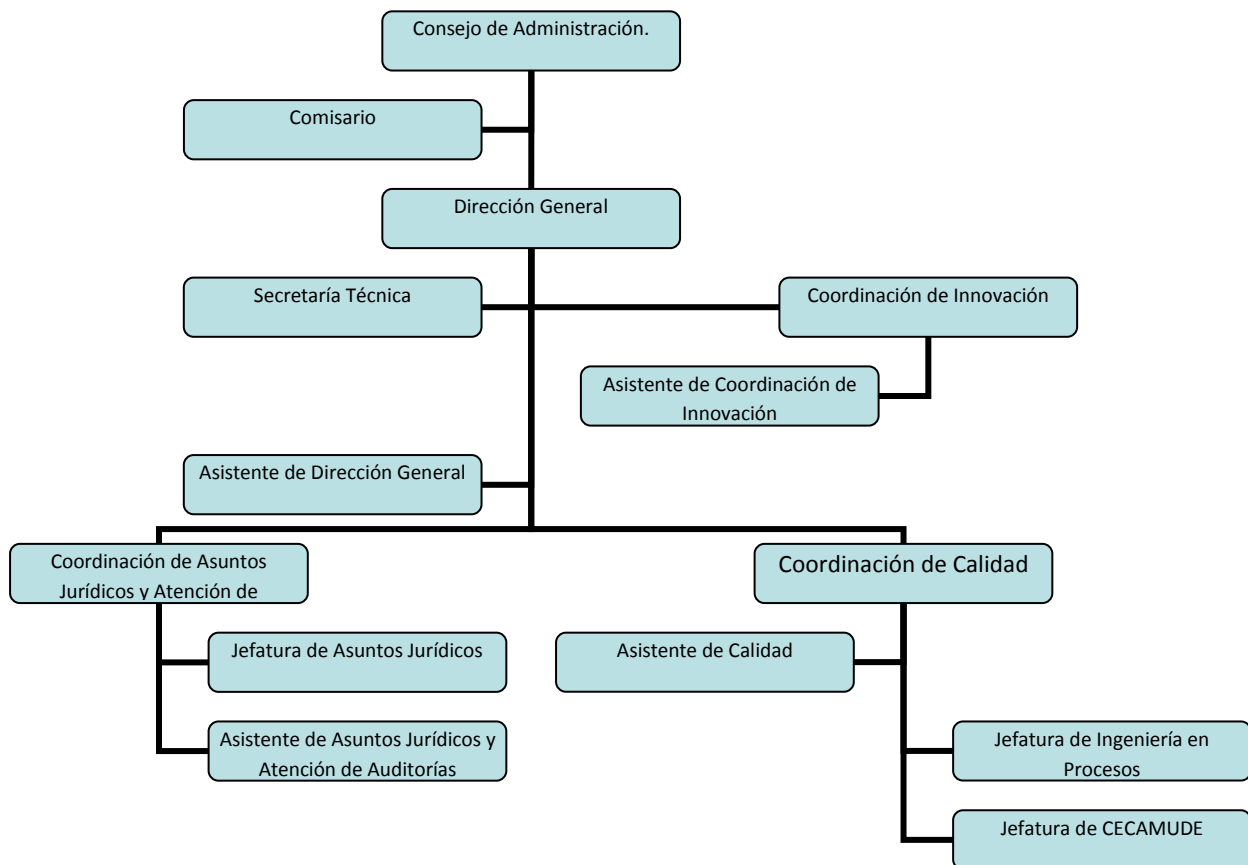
Consejo de Administración.

Comisario

Dirección General

Secretaría Técnica

Coordinación de Innovación

Asistente de Coordinación de Innovación

Asistente de Dirección General

Coordinación de Asuntos Jurídicos y Atención de

Coordinación de Calidad

Jefatura de Asuntos Jurídicos

Asistente de Asuntos Jurídicos y Atención de Auditorías

Asistente de Calidad

Jefatura de Ingeniería en Procesos

Jefatura de CECAMUDE